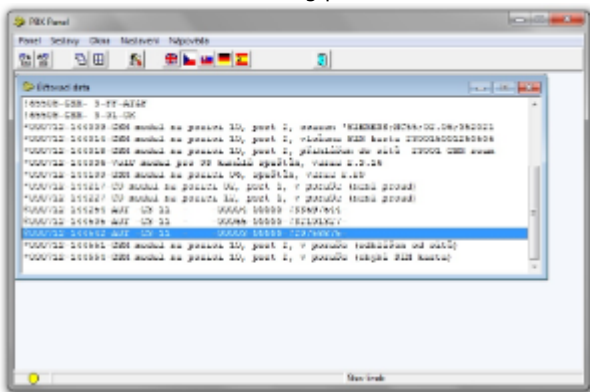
PBX Panel

Panel Sestavy Okna Nastavení Nápověda

Čtení dat

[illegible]
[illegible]
*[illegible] GSM modul na pozici 10, port 2, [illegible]
*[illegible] GSM modul na pozici 10, port 2, vložena SIM karta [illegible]
*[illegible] GSM modul na pozici 10, port 2, přihlášen do sítě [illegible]
*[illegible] VoIP modul pro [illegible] spuštěn, verze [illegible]
*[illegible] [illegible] modul na pozici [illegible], spuštěn, verze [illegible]
*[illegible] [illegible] modul na pozici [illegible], port 1, v pořádku (mimo provoz)
*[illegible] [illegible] modul na pozici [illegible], port 1, v pořádku (mimo provoz)
*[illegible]
*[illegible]
*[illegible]
*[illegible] GSM modul na pozici 10, port 2, v pořádku (odhlášen od sítě)
*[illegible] GSM modul na pozici 10, port 2, v pořádku (chybí SIM karta)

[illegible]